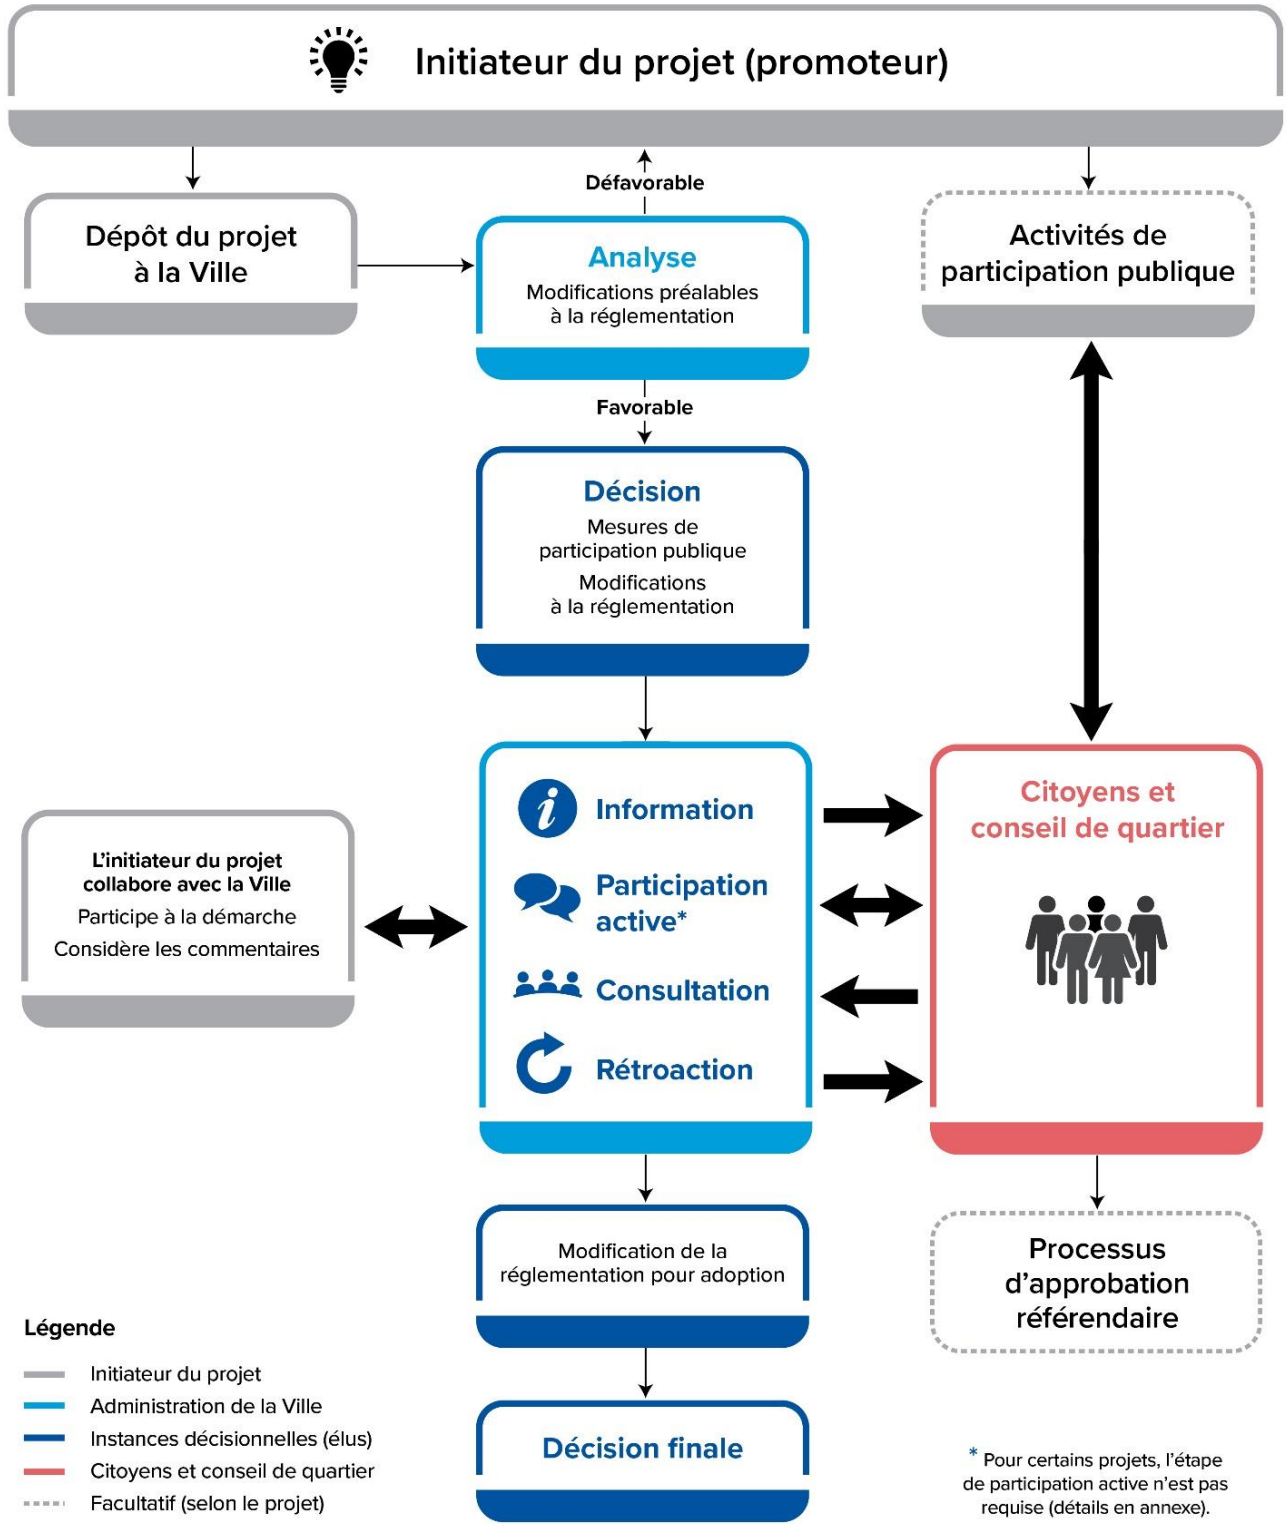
Initiateur du projet (promoteur)

Dépôt du projet à la Ville

Défavorable

Analyse
Modifications préalables à la réglementation

Activités de participation publique

Favorable

Décision
Mesures de participation publique
Modifications à la réglementation

Information
Participation active*
Consultation
Rétroaction

L'initiateur du projet collabore avec la Ville
Participe à la démarche
Considère les commentaires

Citoyens et conseil de quartier

Modification de la réglementation pour adoption

Processus d'approbation référendaire

Décision finale

Légende
Initiateur du projet
Administration de la Ville
Instances décisionnelles (élus)
Citoyens et conseil de quartier
Facultatif (selon le projet)

* Pour certains projets, l'étape de participation active n'est pas requise (détails en annexe).